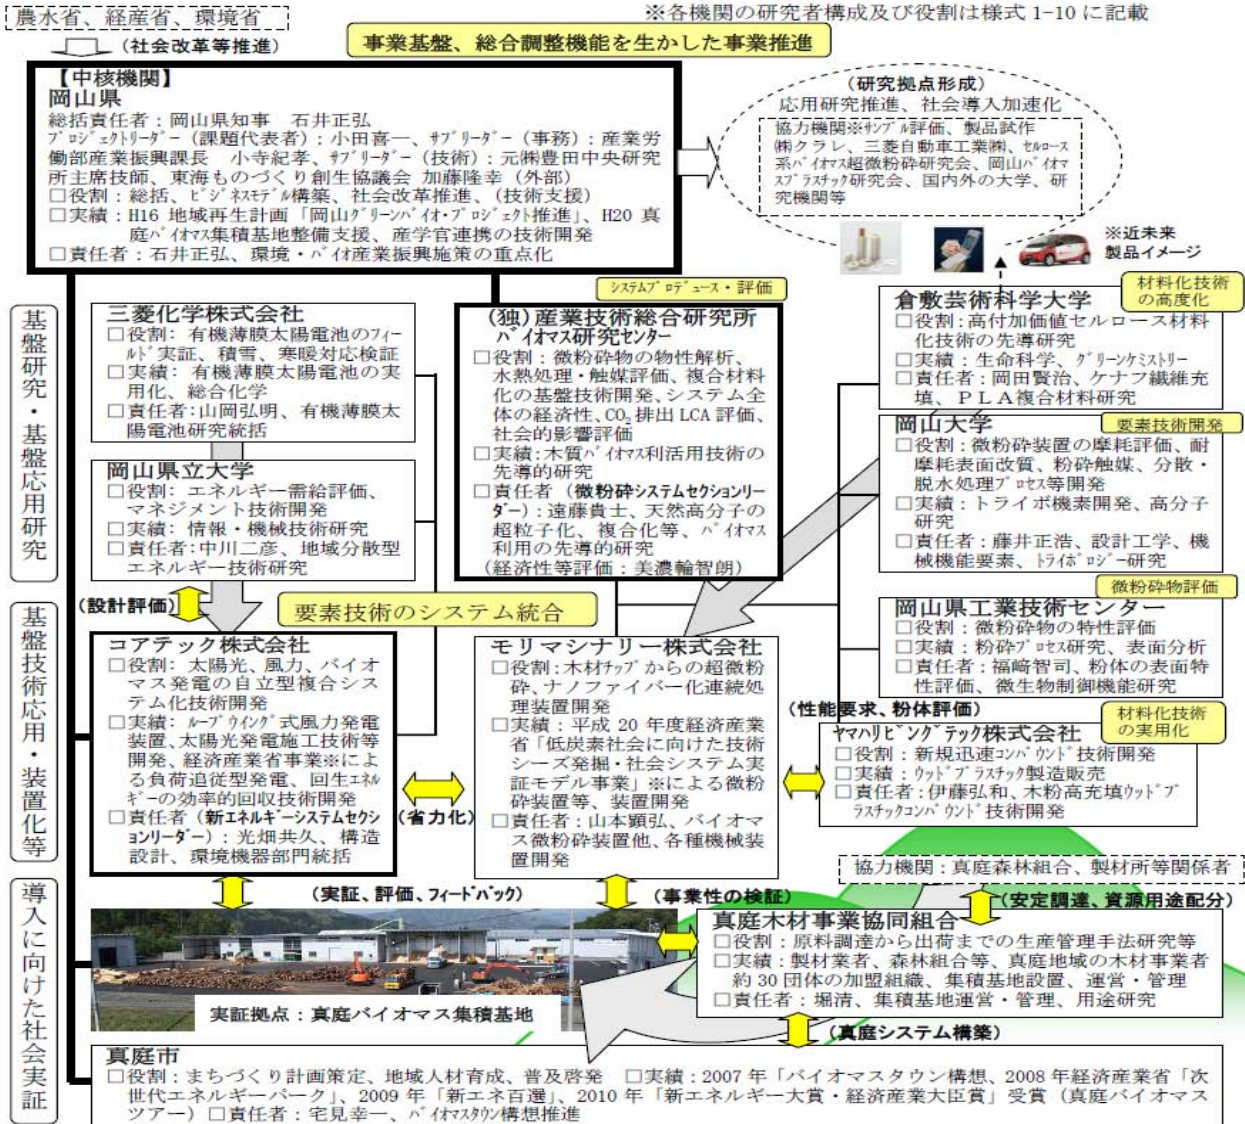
農水省、経産省、環境省

※各機関の研究者構成及び役割は様式 1-10 に記載

（社会改革等推進）

事業基盤、総合調整機能を生かした事業推進

【中核機関】
岡山県
総括責任者：岡山県知事　石井正弘
プロジェクトリーダー（課題代表者）：小田喜一、サブリーダー（事務）：産業労働部産業振興課長　小寺紀孝、サブリーダー（技術）：元(株)豊田中央研究所主席技師、東海ものづくり創生協議会 加藤隆幸（外部）
□役割：総括、ビジネスモデル構築、社会改革推進、（技術支援）
□実績：H16 地域再生計画「岡山グリーンバイオ・プロジェクト推進」、H20 真庭バイオマス集積基地整備支援、産学官連携の技術開発
□責任者：石井正弘、環境・バイオ産業振興施策の重点化

（研究拠点形成）
応用研究推進、社会導入加速化
協力機関※サンプル評価、製品試作
(株)クラレ、三菱自動車工業(株)、セルロース系バイオマス超微粉砕研究会、岡山バイオマスプラスチック研究会、国内外の大学、研究機関等

※近未来製品イメージ

基盤研究・基盤応用研究

三菱化学株式会社
□役割：有機薄膜太陽電池のフィールド実証、積雪、寒暖対応検証
□実績：有機薄膜太陽電池の実用化、総合化学
□責任者：山岡弘明、有機薄膜太陽電池研究統括

岡山県立大学
□役割：エネルギー需給評価、マネジメント技術開発
□実績：情報・機械技術研究
□責任者：中川二彦、地域分散型エネルギー技術研究

システムプロデュース・評価

(独)産業技術総合研究所
バイオマス研究センター
□役割：微粉砕物の物性解析、水熱処理・触媒評価、複合材料化の基盤技術開発、システム全体の経済性、$CO_2$ 排出 LCA 評価、社会的影響評価
□実績：木質バイオマス利用技術の先導的研究
□責任者（微粉砕システムセクションリーダー）：遠藤貴士、天然高分子の超粒子化、複合化等、バイオマス利用の先導的研究
（経済性等評価：美濃輪智朗）

材料化技術の高度化

倉敷芸術科学大学
□役割：高付加価値セルロース材料化技術の先導研究
□実績：生命科学、グリーンケミストリー
□責任者：岡田賢治、ケナフ繊維充填、PLA複合材料研究

要素技術開発

岡山大学
□役割：微粉砕装置の摩耗評価、耐摩耗表面改質、粉砕触媒、分散・脱水処理プロセス等開発
□実績：トライボ機素開発、高分子研究
□責任者：藤井正浩、設計工学、機械機能要素、トライボロジー研究

微粉砕物評価

岡山県工業技術センター
□役割：微粉砕物の特性評価
□実績：粉砕プロセス研究、表面分析
□責任者：福﨑智司、粉体の表面特性評価、微生物制御機能研究

基盤技術応用・装置化等

（設計評価）

要素技術のシステム統合

コアテック株式会社
□役割：太陽光、風力、バイオマス発電の自立型複合システム化技術開発
□実績：ループウイング式風力発電装置、太陽光発電施工技術等開発、経済産業省事業※による負荷追従型発電、回生エネルギーの効率的回収技術開発
□責任者（新エネルギーシステムセクションリーダー）：光畑共久、構造設計、環境機器部門統括

（省力化）

モリマシナリー株式会社
□役割：木材チップからの超微粉砕、ナノファイバー化連続処理装置開発
□実績：平成 20 年度経済産業省「低炭素社会に向けた技術シーズ発掘・社会システム実証モデル事業」※による微粉砕装置等、装置開発
□責任者：山本顕弘、バイオマス微粉砕装置他、各種機械装置開発

（性能要求、粉体評価）

材料化技術の実用化

ヤマハリビングテック株式会社
□役割：新規迅速コンパウンド技術開発
□実績：ウッドプラスチック製造販売
□責任者：伊藤弘和、木粉高充填ウッドプラスチックコンパウンド技術開発

協力機関：真庭森林組合、製材所等関係者

導入に向けた社会実証

（実証、評価、フィードバック）

（事業性の検証）

（安定調達、資源用途配分）

実証拠点：真庭バイオマス集積基地

真庭木材事業協同組合
□役割：原料調達から出荷までの生産管理手法研究等
□実績：製材業者、森林組合等、真庭地域の木材事業者約 30 団体の加盟組織、集積基地設置、運営・管理
□責任者：堀涛、集積基地運営・管理、用途研究

（真庭システム構築）

真庭市
□役割：まちづくり計画策定、地域人材育成、普及啓発　□実績：2007 年「バイオマスタウン構想、2008 年経済産業省「次世代エネルギーパーク」、2009 年「新エネ百選」、2010 年「新エネルギー大賞・経済産業大臣賞」受賞（真庭バイオマスツアー）□責任者：宅見幸一、バイオマスタウン構想推進